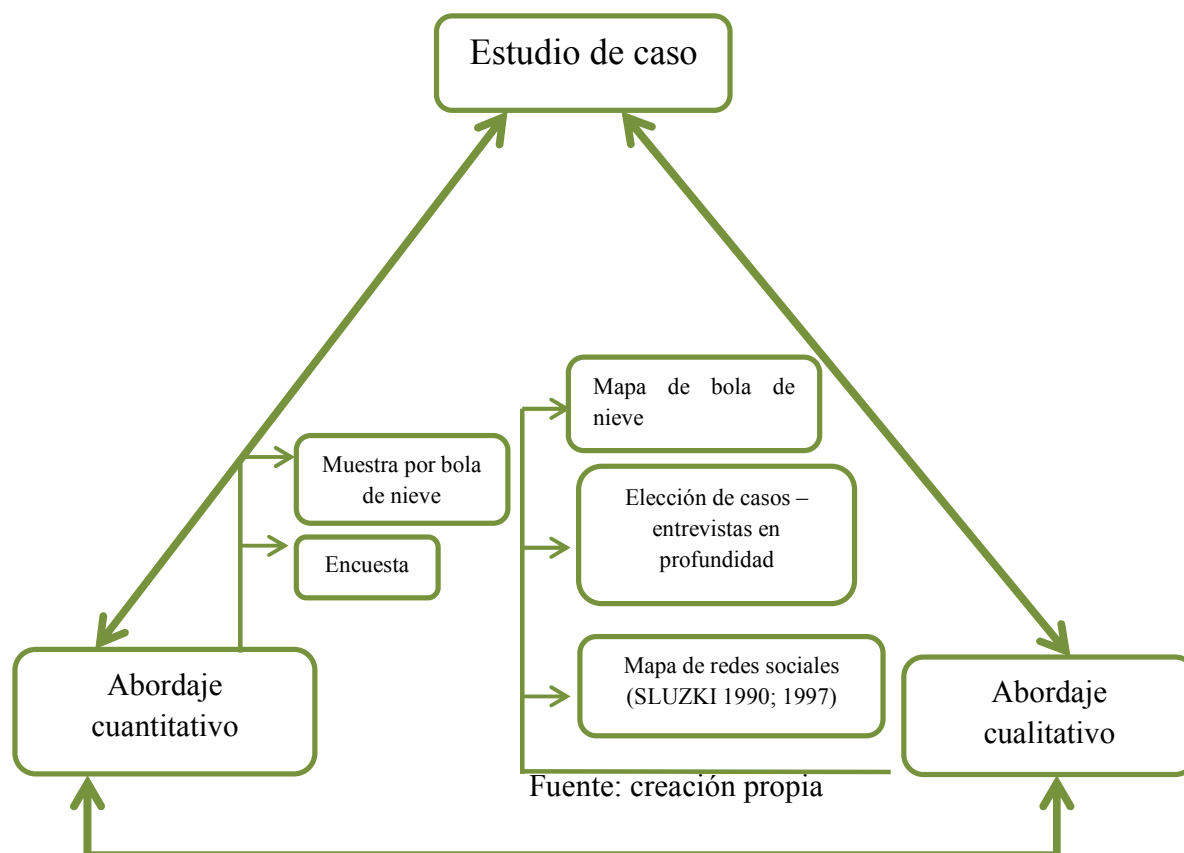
Estudio de caso

Muestra por bola de nieve

Encuesta

Mapa de bola de nieve

Elección de casos – entrevistas en profundidad

Mapa de redes sociales (SLUZKI 1990; 1997)

Abordaje cuantitativo

Abordaje cualitativo

Fuente: creación propia